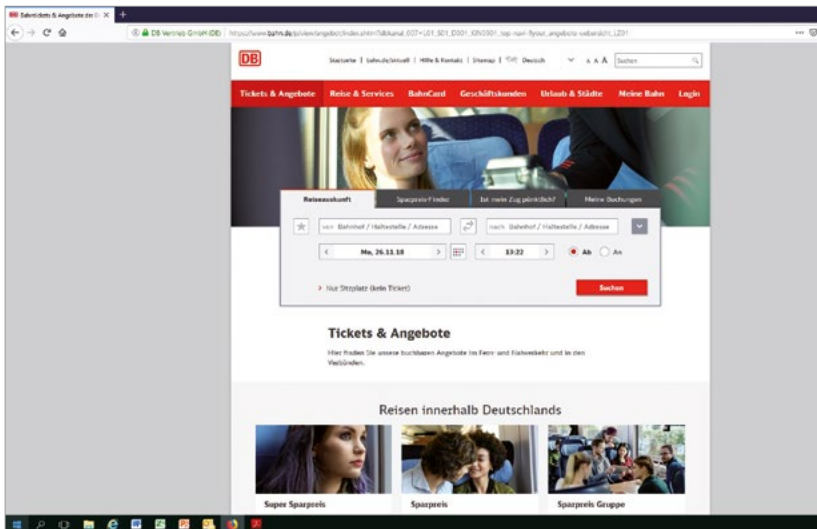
Bahntickets & Angebote der D ×  +

DB Vertrieb GmbH (DE) | https://www.bahn.de/p/view/angebot/index.shtml?dbkanal_007=L01_S01_D001_KIN0001_top-navi-flyout_angebote-uebersicht_LZ01

DB

Startseite | bahn.de/unwelt | Hilfe & Kontakt | Sitemap | Deutsch A A A Suchen

Tickets & Angebote | Reise & Services | BahnCard | Geschäftskunden | Urlaub & Städte | Meine Bahn | Login

Reiseauskunft | Sparpreis-Finder | Ist mein Zug pünktlich? | Meine Buchungen

von Bahnhof / Haltestelle / Adresse

nach Bahnhof / Haltestelle / Adresse

Mo, 26.11.18

13:22

Ab | An

Nur Sitzplatz (kein Ticket)

Suchen

Tickets & Angebote

Hier finden Sie unsere buchbaren Angebote im Fern- und Nahverkehr und in den Verbünden.

Reisen innerhalb Deutschlands

Super Sparpreis

Sparpreis

Sparpreis Gruppe